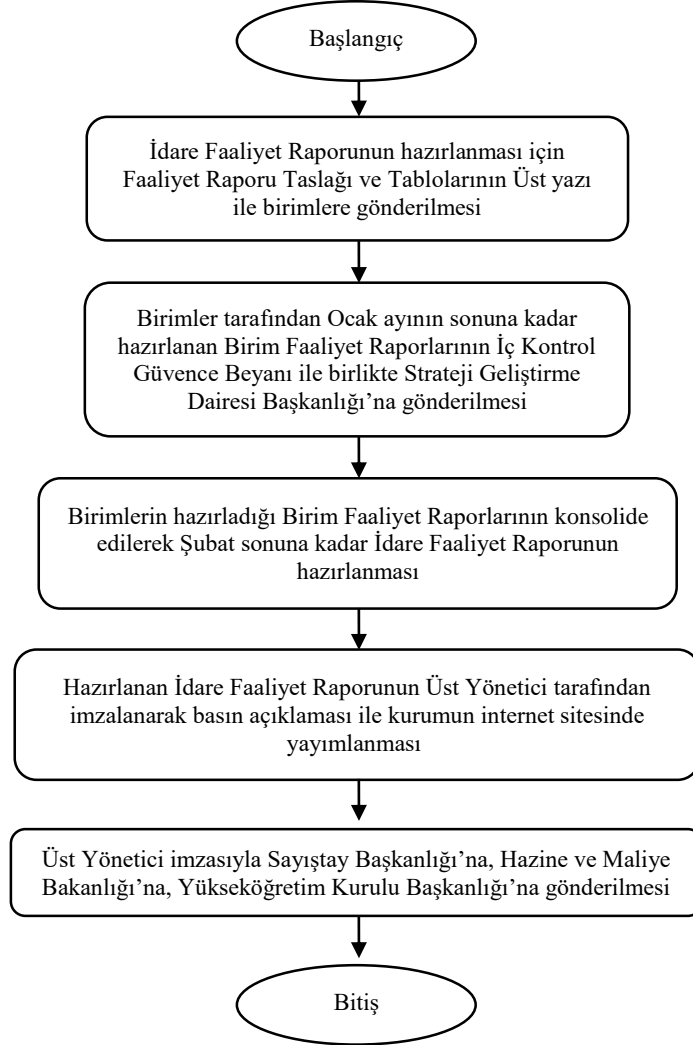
Başlangıç

İdare Faaliyet Raporunun hazırlanması için Faaliyet Raporu Taslağı ve Tablolarının Üst yazı ile birimlere gönderilmesi

Birimler tarafından Ocak ayının sonuna kadar hazırlanan Birim Faaliyet Raporlarının İç Kontrol Güvence Beyanı ile birlikte Strateji Geliştirme Dairesi Başkanlığı'na gönderilmesi

Birimlerin hazırladığı Birim Faaliyet Raporlarının konsolide edilerek Şubat sonuna kadar İdare Faaliyet Raporunun hazırlanması

Hazırlanan İdare Faaliyet Raporunun Üst Yönetici tarafından imzalanarak basın açıklaması ile kurumun internet sitesinde yayımlanması

Üst Yönetici imzasıyla Sayıştay Başkanlığı'na, Hazine ve Maliye Bakanlığı'na, Yükseköğretim Kurulu Başkanlığı'na gönderilmesi

Bitiş